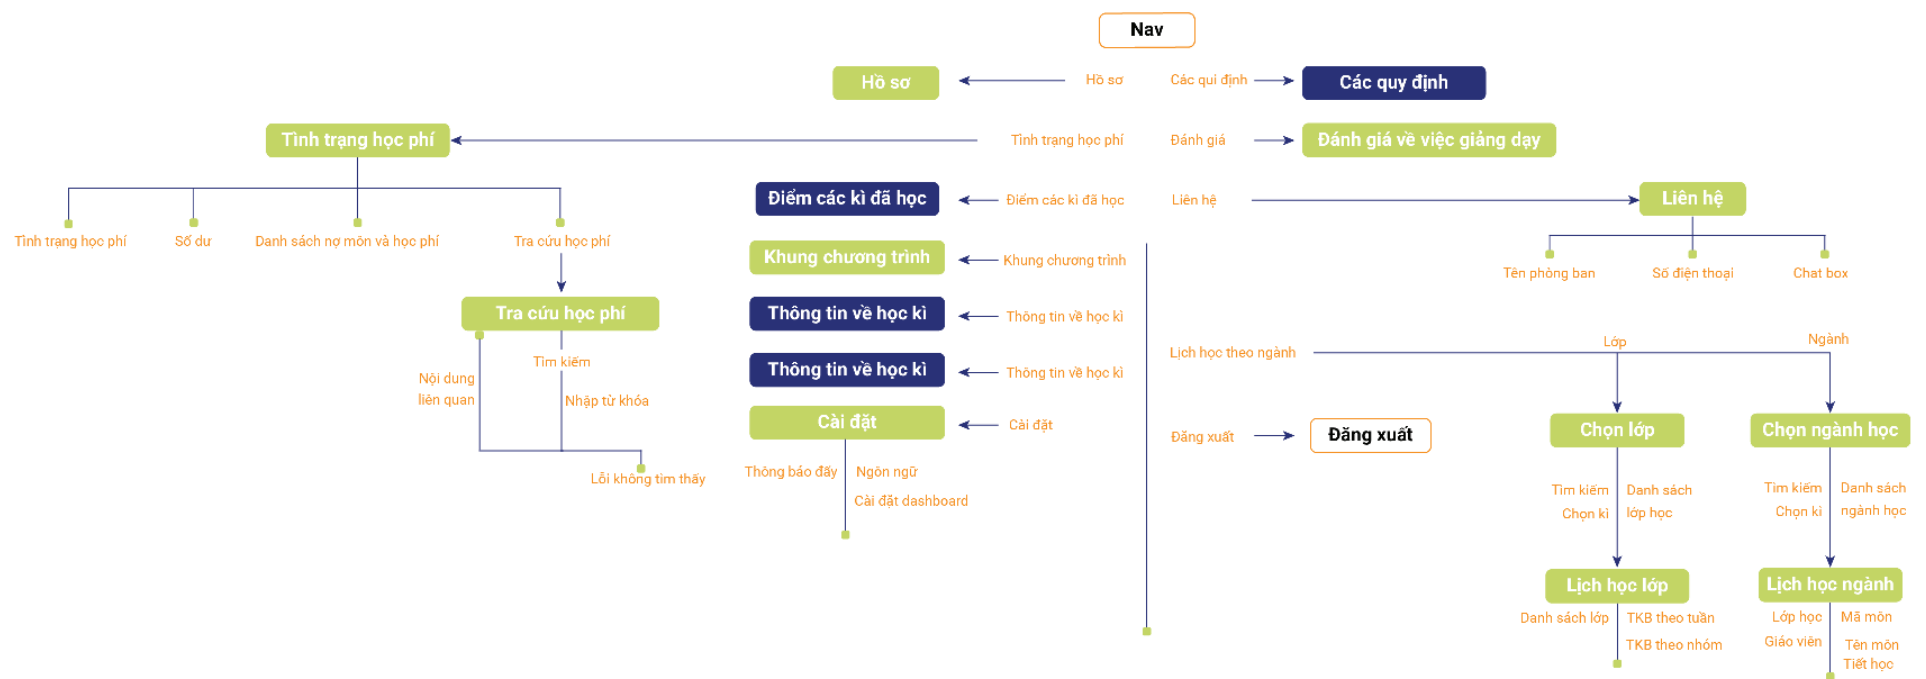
Nav

Hồ sơ
Hồ sơ
Các qui định
Các quy định

Tình trạng học phí
Tình trạng học phí
Đánh giá
Đánh giá về việc giảng dạy

Tình trạng học phí
Số dư
Danh sách nợ môn và học phí
Tra cứu học phí

Điểm các kì đã học
Điểm các kì đã học
Liên hệ
Liên hệ
Tên phòng ban
Số điện thoại
Chat box

Khung chương trình
Khung chương trình

Tra cứu học phí
Tìm kiếm
Nội dung liên quan
Nhập từ khóa
Lỗi không tìm thấy

Thông tin về học kì
Thông tin về học kì
Thông tin về học kì
Thông tin về học kì

Lịch học theo ngành
Lớp
Ngành

Cài đặt
Cài đặt
Thông báo đẩy
Ngôn ngữ
Cài đặt dashboard

Đăng xuất
Đăng xuất

Chọn lớp
Tìm kiếm
Chọn kì
Danh sách lớp học
Lịch học lớp
Danh sách lớp
TKB theo tuần
TKB theo nhóm

Chọn ngành học
Tìm kiếm
Chọn kì
Danh sách ngành học
Lịch học ngành
Lớp học
Giáo viên
Mã môn
Tên môn
Tiết học